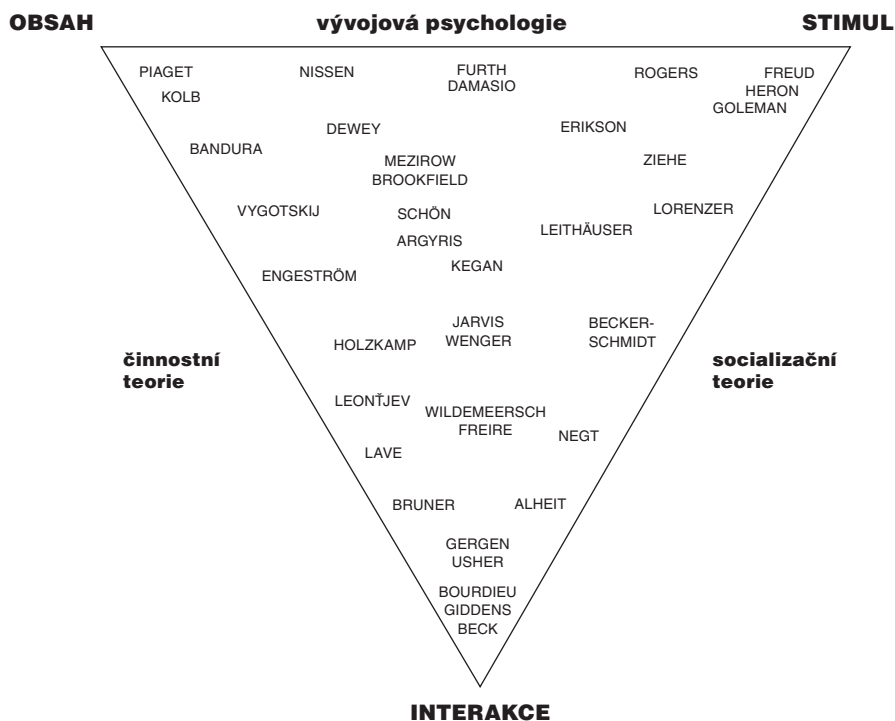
OBSAH

vývojová psychologie

STIMUL

PIAGET
KOLB

NISSEN

FURTH
DAMASIO

ROGERS

FREUD
HERON
GOLEMAN

DEWEY

ERIKSON

BANDURA

MEZIROW
BROOKFIELD

ZIEHE

VYGOTSKIJ

SCHÖN
ARGYRIS

LEITHÄUSER

LORENZER

ENGESTRÖM

KEGAN

HOLZKAMP

JARVIS
WENGER

BECKER-SCHMIDT

činnostní teorie

socializační teorie

LEONŤJEV

WILDEMEERSCH
FREIRE

NEGT

LAVE

BRUNER

ALHEIT

GERGEN
USHER

BOURDIEU
GIDDENS
BECK

INTERAKCE